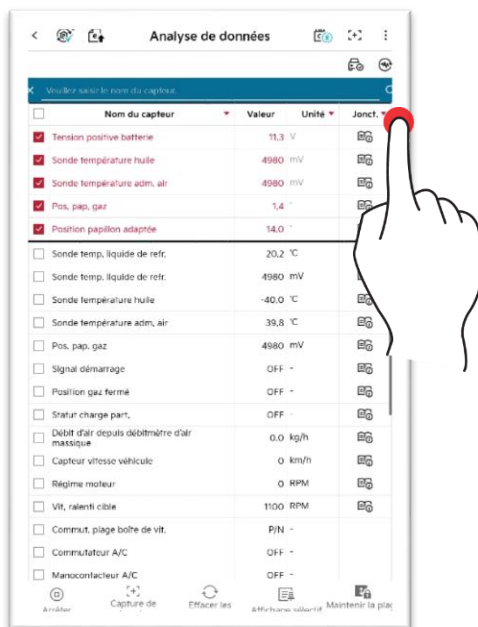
Analyse de données

Veuillez saisir le nom du capteur

| Nom du capteur | Valeur | Unité | Jonct. |
|---|---|---|---|
| Tension positive batterie | 11,3 | V | |
| Sonde température huile | 4980 | mV | |
| Sonde température adm. air | 4980 | mV | |
| Pos. pap. gaz | 1,4 | ˚ | |
| Position papillon adaptée | 14,0 | ˚ | |
| Sonde temp. liquide de refr. | 20,2 | ℃ | |
| Sonde temp. liquide de refr. | 4980 | mV | |
| Sonde température huile | -40,0 | ℃ | |
| Sonde température adm. air | 39,8 | ℃ | |
| Pos. pap. gaz | 4980 | mV | |
| Signal démarrage | OFF | - | |
| Position gaz fermé | OFF | - | |
| Statut charge part. | OFF | - | |
| Débit d'air depuis débitmètre d'air massique | 0,0 | kg/h | |
| Capteur vitesse véhicule | 0 | km/h | |
| Régime moteur | 0 | RPM | |
| Vit. ralenti cible | 1100 | RPM | |
| Commut. plage boîte de vit. | P/N | - | |
| Commutateur A/C | OFF | - | |
| Manocontacteur A/C | OFF | - | |

Arrêter Capture de Effacer les Affichage sélectif Maintenir la plag